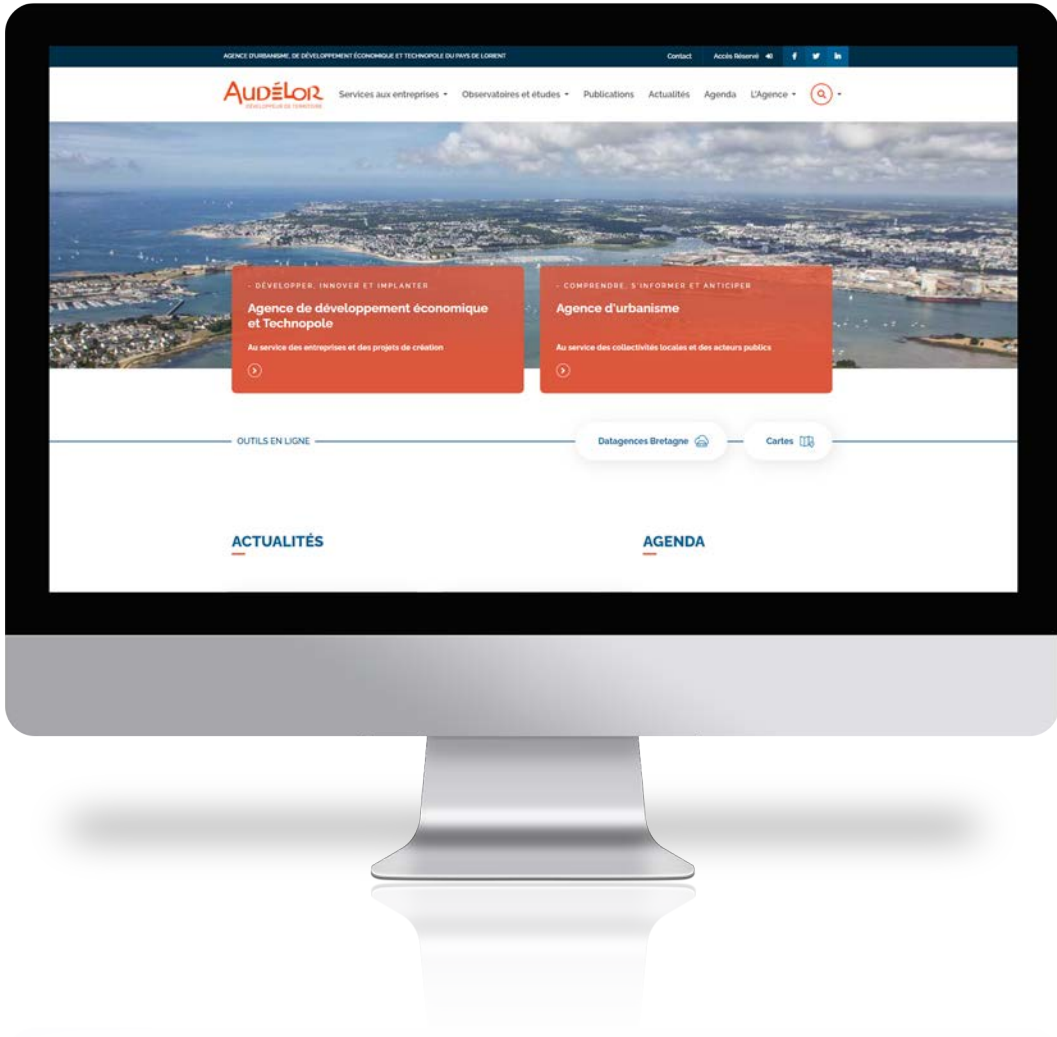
AGENCE D'URBANISME, DE DÉVELOPPEMENT ÉCONOMIQUE ET TECHNOPOLE DU PAYS DE LORIENT

Contact Accès Réservé

AUDÉLOR
DÉVELOPPEUR DE TERRITOIRE

Services aux entreprises Observatoires et études Publications Actualités Agenda L'Agence

- DÉVELOPPER, INNOVER ET IMPLANTER
Agence de développement économique et Technopole
Au service des entreprises et des projets de création

- COMPRENDRE, S'INFORMER ET ANTICIPER
Agence d'urbanisme
Au service des collectivités locales et des acteurs publics

OUTILS EN LIGNE

Datagences Bretagne

Cartes

ACTUALITÉS

AGENDA